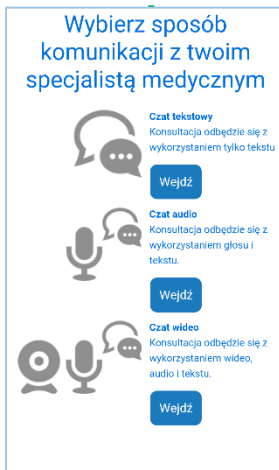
Wybierz sposób komunikacji z twoim specjalistą medycznym

Czat tekstowy
Konsultacja odbędzie się z wykorzystaniem tylko tekstu

Wejdź

Czat audio
Konsultacja odbędzie się z wykorzystaniem głosu i tekstu.

Wejdź

Czat wideo
Konsultacja odbędzie się z wykorzystaniem wideo, audio i tekstu.

Wejdź